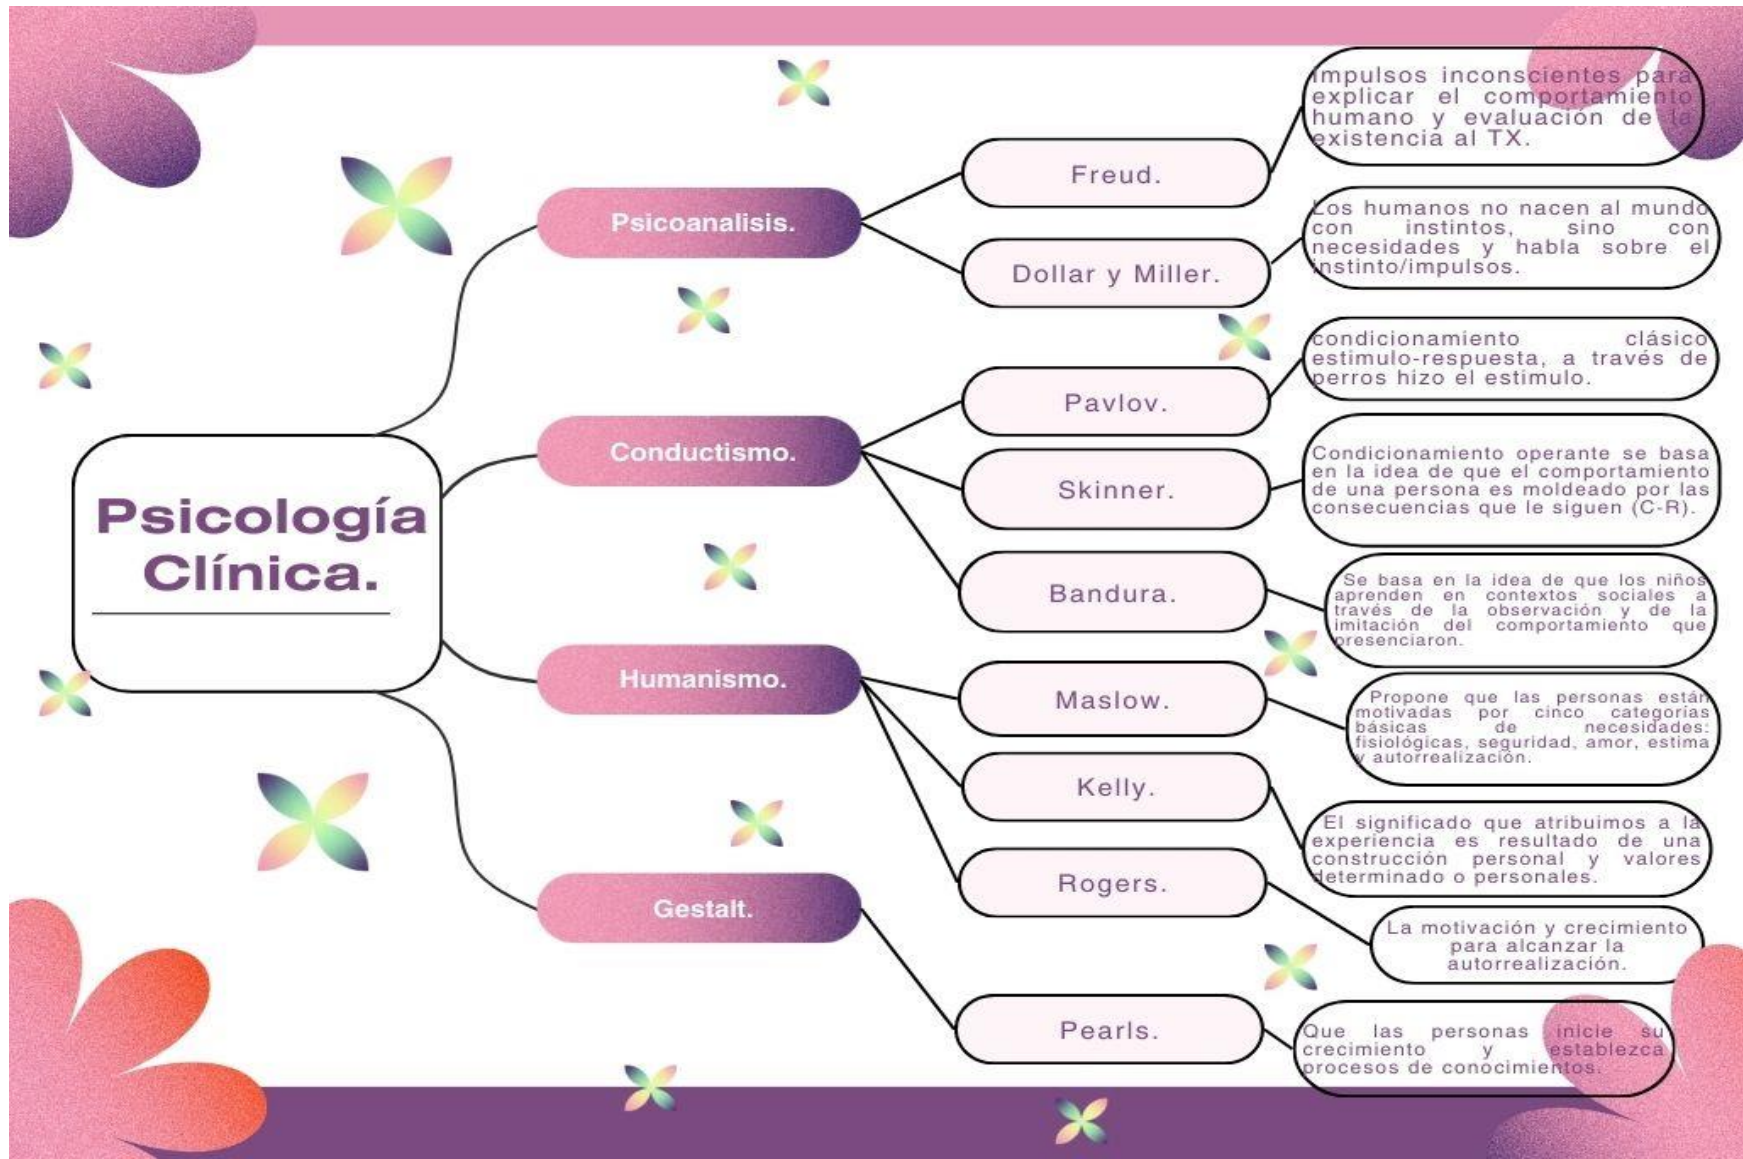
Psicología Clínica.

Psicoanalisis.

Freud.

impulsos inconscientes para explicar el comportamiento humano y evaluación de la existencia al TX.

Dollar y Miller.

Los humanos no nacen al mundo con instintos, sino con necesidades y habla sobre el instinto/impulsos.

Conductismo.

Pavlov.

condicionamiento clásico estimulo-respuesta, a través de perros hizo el estimulo.

Skinner.

Condicionamiento operante se basa en la idea de que el comportamiento de una persona es moldeado por las consecuencias que le siguen (C-R).

Bandura.

Se basa en la idea de que los niños aprenden en contextos sociales a través de la observación y de la imitación del comportamiento que presenciaron.

Humanismo.

Maslow.

Propone que las personas están motivadas por cinco categorías básicas de necesidades: fisiológicas, seguridad, amor, estima y autorrealización.

Kelly.

El significado que atribuimos a la experiencia es resultado de una construcción personal y valores determinado o personales.

Rogers.

La motivación y crecimiento para alcanzar la autorrealización.

Gestalt.

Pearls.

Que las personas inicie su crecimiento y establezca procesos de conocimientos.